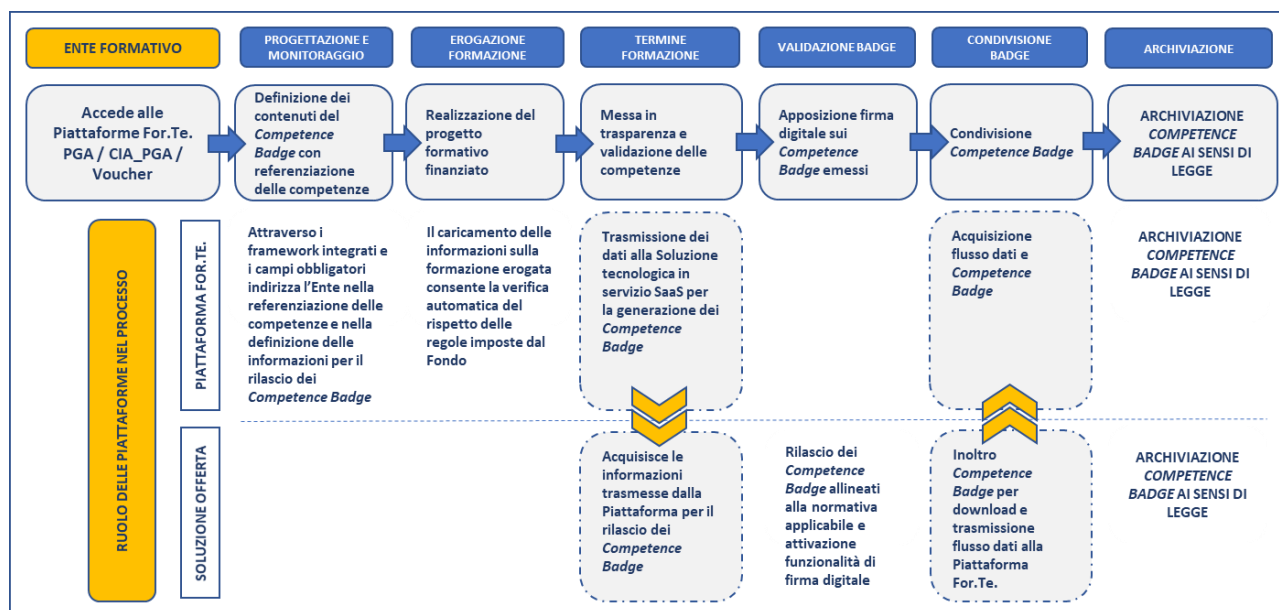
ENTE FORMATIVO

PROGETTAZIONE E MONITORAGGIO

EROGAZIONE FORMAZIONE

TERMINE FORMAZIONE

VALIDAZIONE BADGE

CONDIVISIONE BADGE

ARCHIVIAZIONE

Accede alle Piattaforme For.Te. PGA / CIA_PGA / Voucher

Definizione dei contenuti del *Competence Badge* con referenziazione delle competenze

Realizzazione del progetto formativo finanziato

Messa in trasparenza e validazione delle competenze

Apposizione firma digitale sui *Competence Badge* emessi

Condivisione *Competence Badge*

ARCHIVIAZIONE *COMPETENCE BADGE* AI SENSI DI LEGGE

RUOLO DELLE PIATTAFORME NEL PROCESSO

PIATTAFORMA FOR.TE.

Attraverso i framework integrati e i campi obbligatori indirizza l'Ente nella referenziazione delle competenze e nella definizione delle informazioni per il rilascio dei *Competence Badge*

Il caricamento delle informazioni sulla formazione erogata consente la verifica automatica del rispetto delle regole imposte dal Fondo

Trasmissione dei dati alla Soluzione tecnologica in servizio SaaS per la generazione dei *Competence Badge*

Acquisizione flusso dati e *Competence Badge*

ARCHIVIAZIONE *COMPETENCE BADGE* AI SENSI DI LEGGE

SOLUZIONE OFFERTA

Acquisisce le informazioni trasmesse dalla Piattaforma per il rilascio dei *Competence Badge*

Rilascio dei *Competence Badge* allineati alla normativa applicabile e attivazione funzionalità di firma digitale

Inoltro *Competence Badge* per download e trasmissione flusso dati alla Piattaforma For.Te.

ARCHIVIAZIONE *COMPETENCE BADGE* AI SENSI DI LEGGE